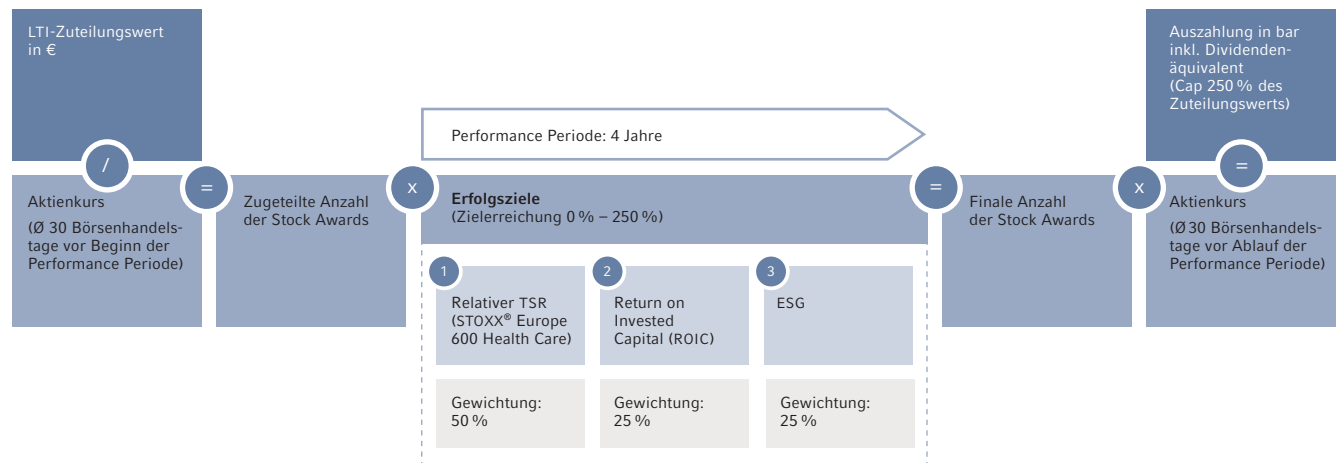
LTI-Zuteilungswert in €

/

Aktienkurs
(Ø 30 Börsenhandelstage vor Beginn der Performance Periode)

=

Zugeteilte Anzahl der Stock Awards

x

Performance Periode: 4 Jahre

Erfolgsziele
(Zielerreichung 0 % – 250 %)

1
Relativer TSR (STOXX® Europe 600 Health Care)

Gewichtung: 50 %

2
Return on Invested Capital (ROIC)

Gewichtung: 25 %

3
ESG

Gewichtung: 25 %

=

Finale Anzahl der Stock Awards

x

Aktienkurs
(Ø 30 Börsenhandelstage vor Ablauf der Performance Periode)

=

Auszahlung in bar inkl. Dividendenäquivalent
(Cap 250 % des Zuteilungswerts)